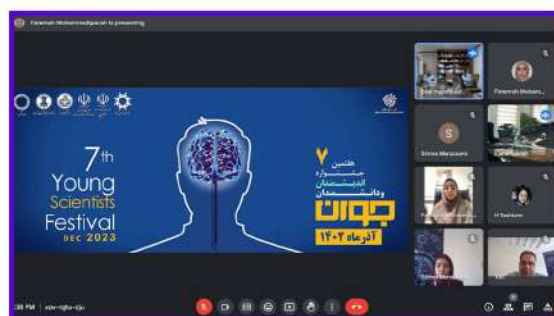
Fatemeh Mohammadiparsah is presenting

7th
Young
Scientists
Festival
DEC 2023

۷
هفتمین
جشنواره
اندیشمندان
و دانشمندان
جوان
آذر ماه ۱۴۰۲

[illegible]
Fatemeh Mohan...
S
Shiva Marzouni
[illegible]
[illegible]
H Tashkani
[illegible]

:36 PM | xpv-rqhu-zju